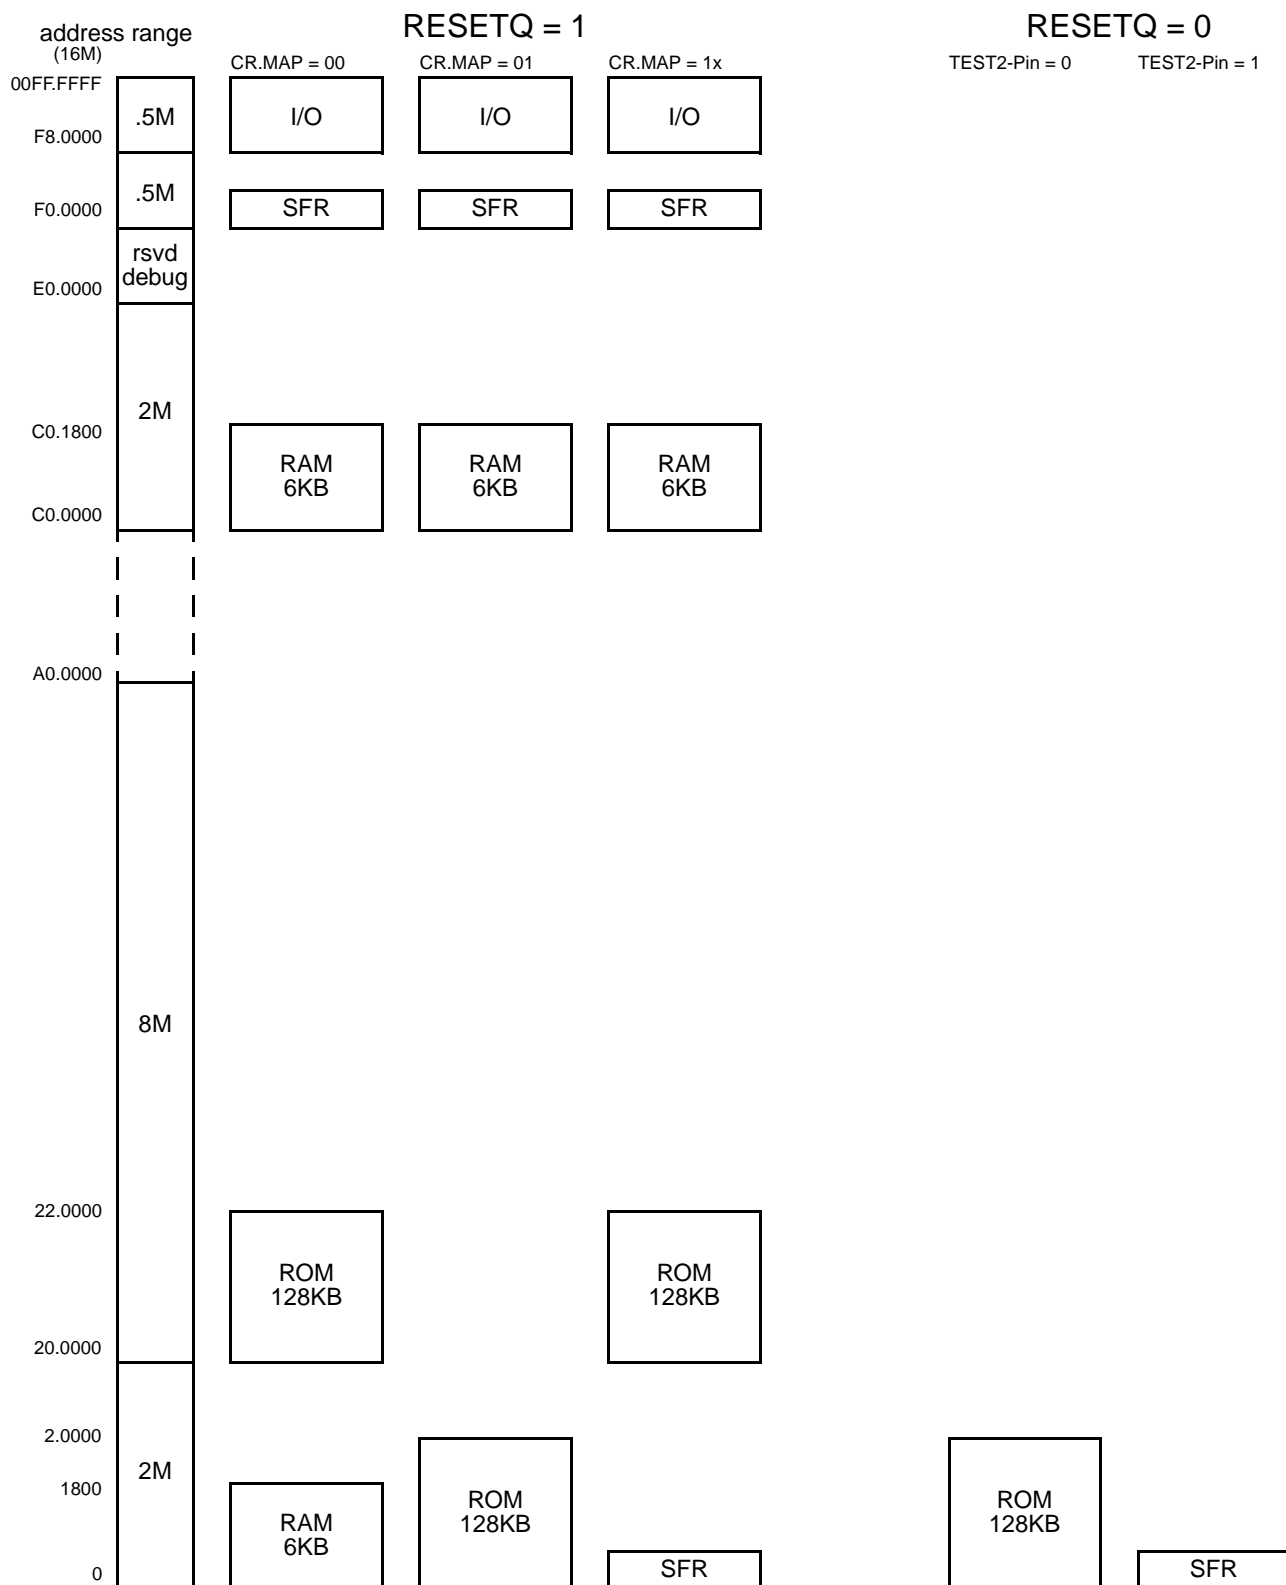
address range
(16M)

RESETQ = 1

CR.MAP = 00 CR.MAP = 01 CR.MAP = 1x

RESETQ = 0

TEST2-Pin = 0 TEST2-Pin = 1

00FF.FFFF

.5M

F8.0000

I/O I/O I/O

.5M

F0.0000

SFR SFR SFR

rsvd debug

E0.0000

2M

C0.1800

RAM 6KB RAM 6KB RAM 6KB

C0.0000

A0.0000

8M

22.0000

ROM 128KB ROM 128KB

20.0000

2.0000

2M

1800

RAM 6KB

ROM 128KB

ROM 128KB

0

SFR

SFR